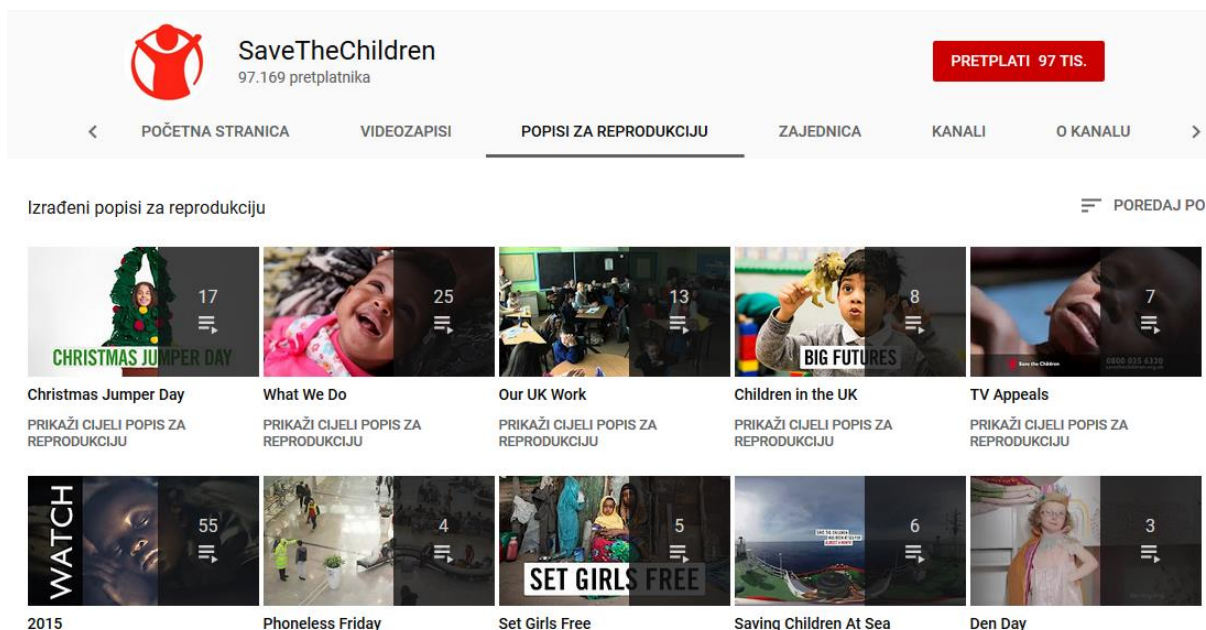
SaveTheChildren
97.169 pretplatnika

PRETPLATI 97 TIS.

POČETNA STRANICA
VIDEOZAPISI
POPISI ZA REPRODUKCIJU
ZAJEDNICA
KANALI
O KANALU

Izrađeni popisi za reprodukciju

POREDAJ PO

CHRISTMAS JUMPER DAY
17
Christmas Jumper Day
PRIKAŽI CIJELI POPIS ZA REPRODUKCIJU

25
What We Do
PRIKAŽI CIJELI POPIS ZA REPRODUKCIJU

13
Our UK Work
PRIKAŽI CIJELI POPIS ZA REPRODUKCIJU

BIG FUTURES
8
Children in the UK
PRIKAŽI CIJELI POPIS ZA REPRODUKCIJU

7
TV Appeals
PRIKAŽI CIJELI POPIS ZA REPRODUKCIJU

WATCH
55
2015

4
Phoneless Friday

SET GIRLS FREE
5
Set Girls Free

6
Saving Children At Sea

3
Den Day